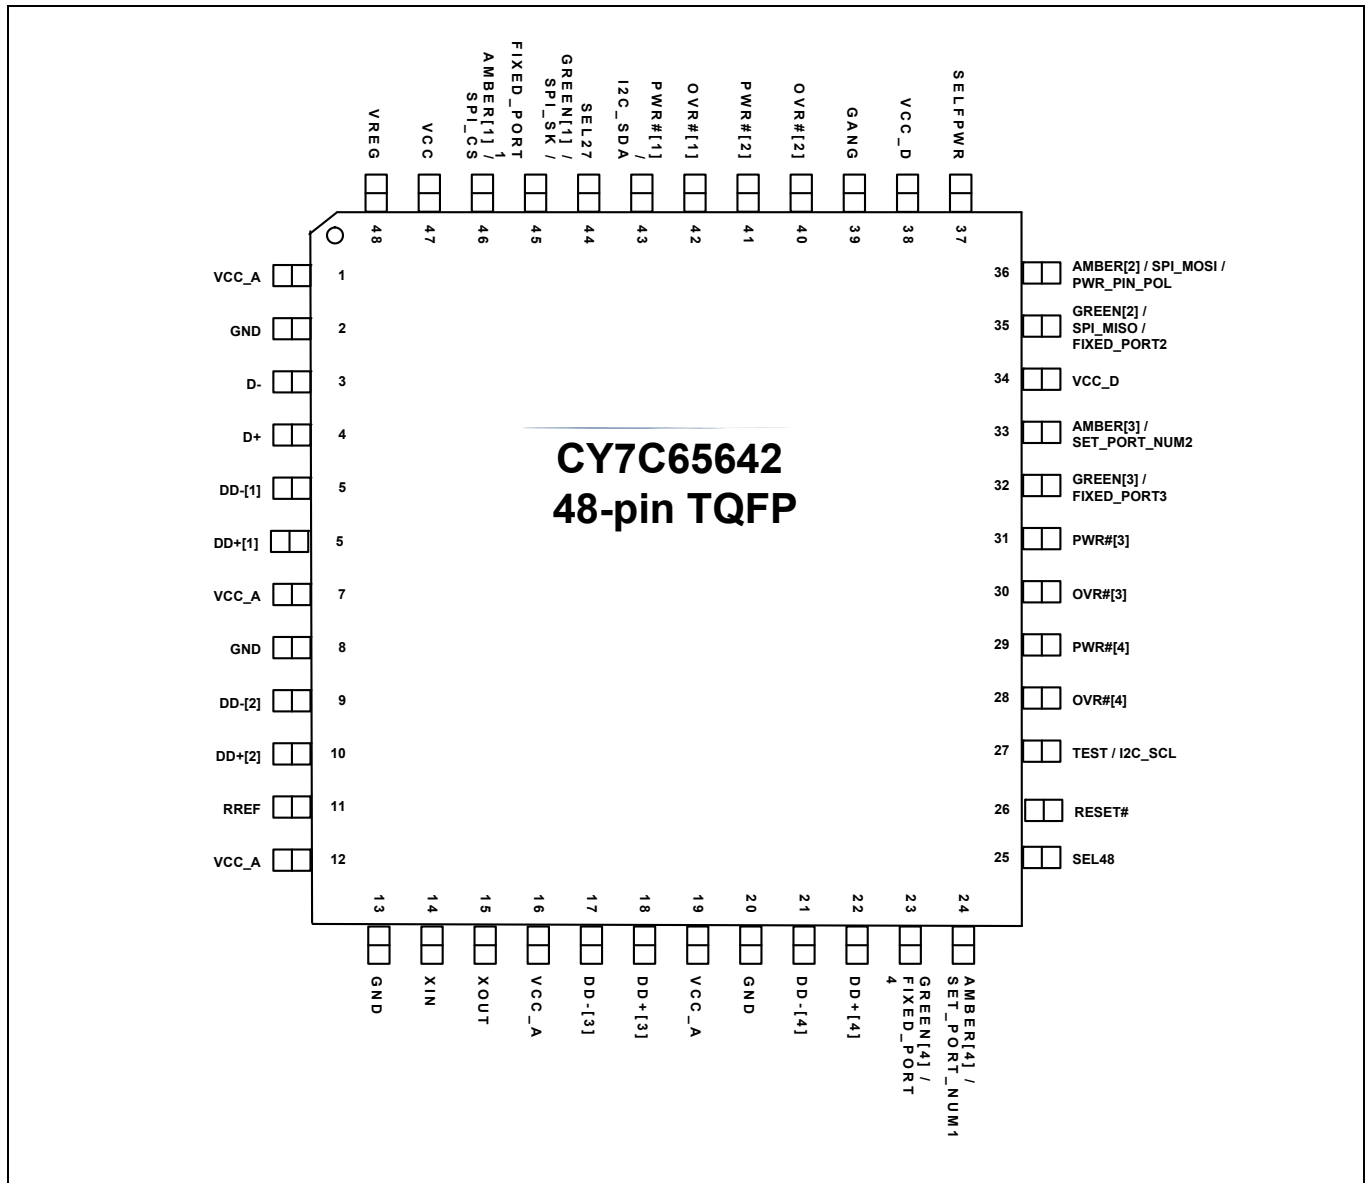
VREG
VCC
AMBER[1] / SPI_CS
FIXED_PORT 1
GREEN[1] / SPI_SK /
SEL27
I2C_SDA
PWR#[1] /
OVR#[1]
PWR#[2]
OVR#[2]
GANG
VCC_D
SELFPWR

48 47 46 45 44 43 42 41 40 39 38 37

VCC_A 1
GND 2
D- 3
D+ 4
DD-[1] 5
DD+[1] 5
VCC_A 7
GND 8
DD-[2] 9
DD+[2] 10
RREF 11
VCC_A 12

CY7C65642
48-pin TQFP

36 AMBER[2] / SPI_MOSI / PWR_PIN_POL
35 GREEN[2] / SPI_MISO / FIXED_PORT2
34 VCC_D
33 AMBER[3] / SET_PORT_NUM2
32 GREEN[3] / FIXED_PORT3
31 PWR#[3]
30 OVR#[3]
29 PWR#[4]
28 OVR#[4]
27 TEST / I2C_SCL
26 RESET#
25 SEL48

13 14 15 16 17 18 19 20 21 22 23 24

GND
XIN
XOUT
VCC_A
DD-[3]
DD+[3]
VCC_A
GND
DD-[4]
DD+[4]
GREEN[4] / FIXED_PORT 4
AMBER[4] / SET_PORT_NUM1